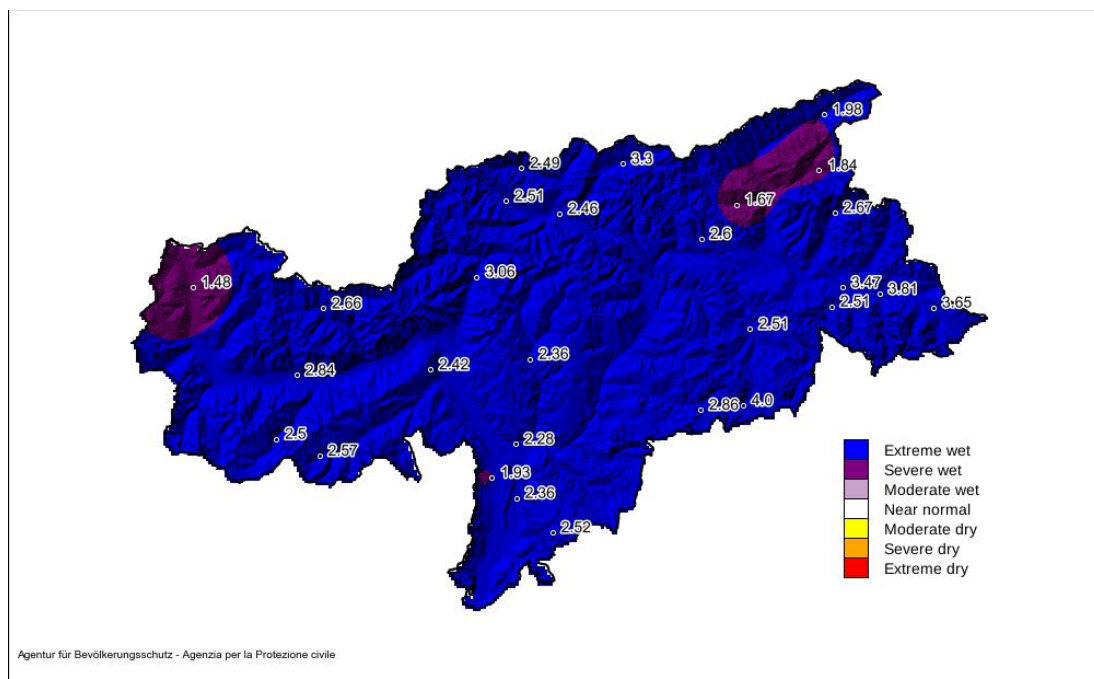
1.98
2.49
3.3
1.84
2.51
2.46
1.67
2.67
2.6
1.48
3.06
3.47
3.81
2.51
3.65
2.66
2.51
2.36
2.84
2.42
2.86
4.0
2.5
2.57
2.28
1.93
2.36
2.52

Extreme wet
Severe wet
Moderate wet
Near normal
Moderate dry
Severe dry
Extreme dry

Agentur für Bevölkerungsschutz - Agenzia per la Protezione civile